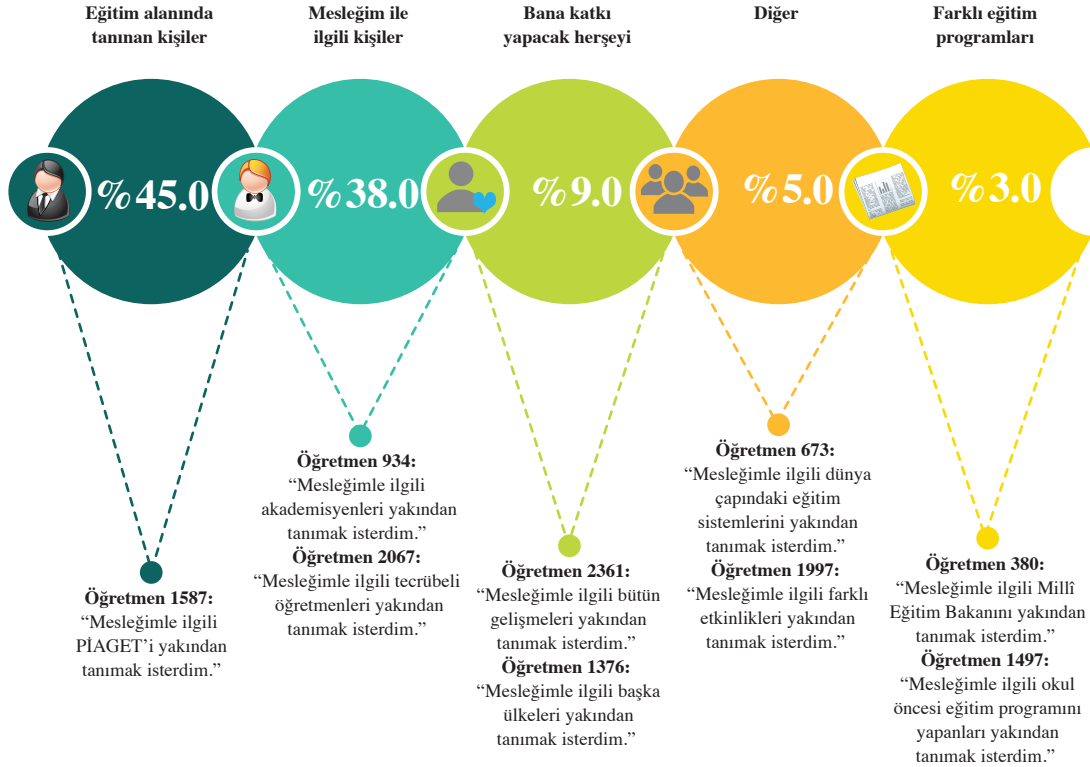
Eğitim alanında tanınan kişiler

Mesleğim ile ilgili kişiler

Bana katkı yapacak herşeyi

Diğer

Farklı eğitim programları

%45.0

%38.0

%9.0

%5.0

%3.0

Öğretmen 1587:
"Mesleğimle ilgili PİAGET'i yakından tanımak isterdim."

Öğretmen 934:
"Mesleğimle ilgili akademisyenleri yakından tanımak isterdim."
Öğretmen 2067:
"Mesleğimle ilgili tecrübeli öğretmenleri yakından tanımak isterdim."

Öğretmen 2361:
"Mesleğimle ilgili bütün gelişmeleri yakından tanımak isterdim."
Öğretmen 1376:
"Mesleğimle ilgili başka ülkeleri yakından tanımak isterdim."

Öğretmen 673:
"Mesleğimle ilgili dünya çapındaki eğitim sistemlerini yakından tanımak isterdim."
Öğretmen 1997:
"Mesleğimle ilgili farklı etkinlikleri yakından tanımak isterdim."

Öğretmen 380:
"Mesleğimle ilgili Millî Eğitim Bakanını yakından tanımak isterdim."
Öğretmen 1497:
"Mesleğimle ilgili okul öncesi eğitim programını yapanları yakından tanımak isterdim."